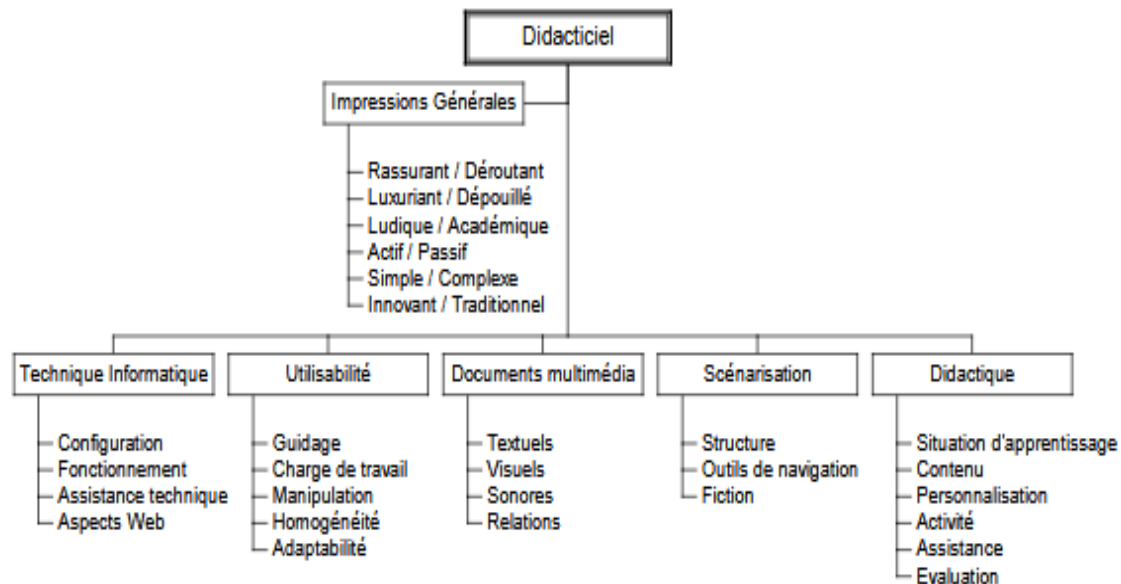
Didacticiel

Impressions Générales

Rassurant / Déroutant
Luxuriant / Dépouillé
Ludique / Académique
Actif / Passif
Simple / Complexe
Innovant / Traditionnel

Technique Informatique

Configuration
Fonctionnement
Assistance technique
Aspects Web

Utilisabilité

Guidage
Charge de travail
Manipulation
Homogénéité
Adaptabilité

Documents multimédia

Textuels
Visuels
Sonores
Relations

Scénarisation

Structure
Outils de navigation
Fiction

Didactique

Situation d'apprentissage
Contenu
Personnalisation
Activité
Assistance
Evaluation